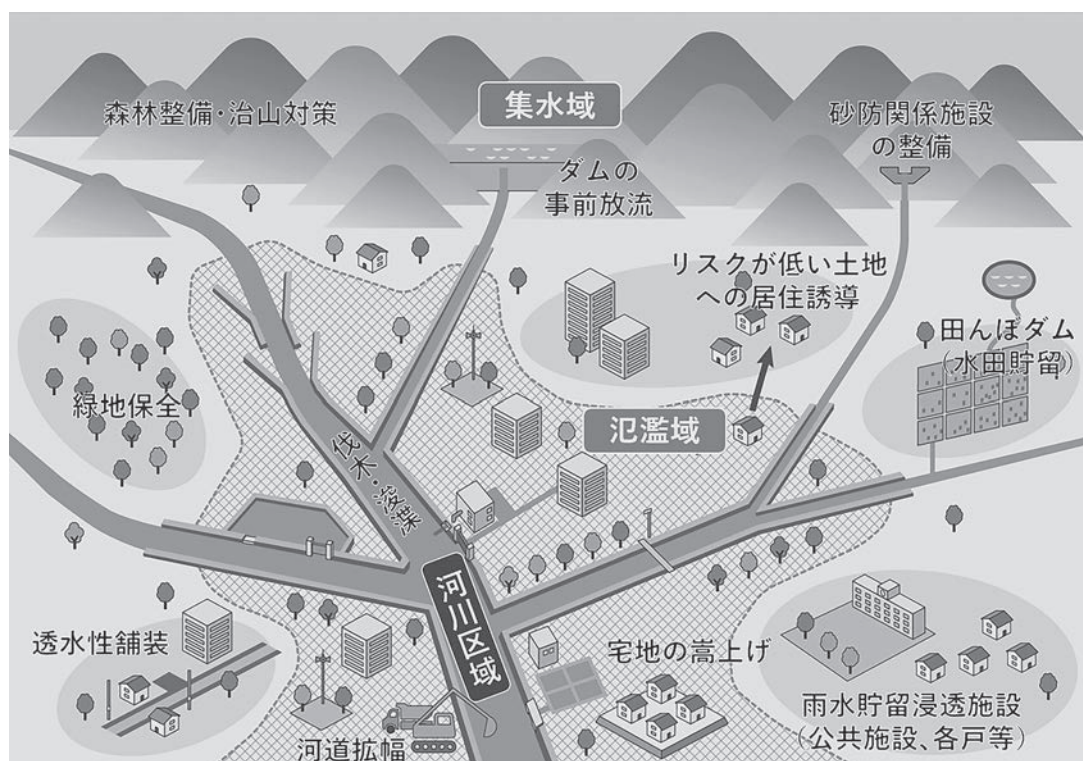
集水域

森林整備・治山対策

ダムの事前放流

砂防関係施設の整備

リスクが低い土地への居住誘導

田んぼダム（水田貯留）

緑地保全

氾濫域

伐木・浚渫

河川区域

透水性舗装

宅地の嵩上げ

雨水貯留浸透施設（公共施設、各戸等）

河道拡幅